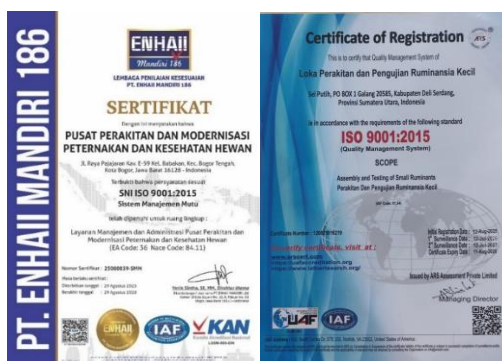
PT. ENHAII MANDIRI 186

ENHAII
Mandiri 186

LEMBAGA PENILAIAN KESESUAIAN
PT. ENHAII MANDIRI 186

SERTIFIKAT

Dengan ini menyatakan bahwa

PUSAT PERAKITAN DAN MODERNISASI PETERNAKAN DAN KESEHATAN HEWAN

Jl. Raya Pajajaran Kav. E-59 Kel. Babakan, Kec. Bogor Tengah, Kota Bogor, Jawa Barat 16128 - Indonesia

Terbukti bahwa persyaratan sesuai

SNI ISO 9001:2015
Sistem Manajemen Mutu

telah dipenuhi untuk ruang lingkup :

Layanan Manajemen dan Administrasi Pusat Perakitan dan Modernisasi Peternakan dan Kesehatan Hewan
(EA Code: 36 Nace Code: 84.11)

Nomor Sertifikat : 25080839-QMH
Diterbitkan tanggal : 29 Agustus 2023
Berakhir tanggal : 29 Agustus 2026

IAF KAN

Certificate of Registration

This is to certify that Quality Management System of

Loka Perakitan dan Pengujian Ruminansia Kecil

Sei Putih, PO BOX 1 Galang 20585, Kabupaten Deli Serdang, Provinsi Sumatera Utara, Indonesia

is in accordance with the requirements of the following standard

ISO 9001:2015
(Quality Management System)

SCOPE

Assembly and Testing of Small Ruminants
Perakitan Dan Pengujian Ruminansia Kecil

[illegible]

Certificate Number: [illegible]

To verify certificate, visit at :
www.arscert.com
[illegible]

Initial Registration Date: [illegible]
1st Surveillance Date: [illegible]
2nd Surveillance Date: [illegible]
Certificate Expiry Date: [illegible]

Issued by ARS Assessment Private Limited

Managing Director

UAF IAF

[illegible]